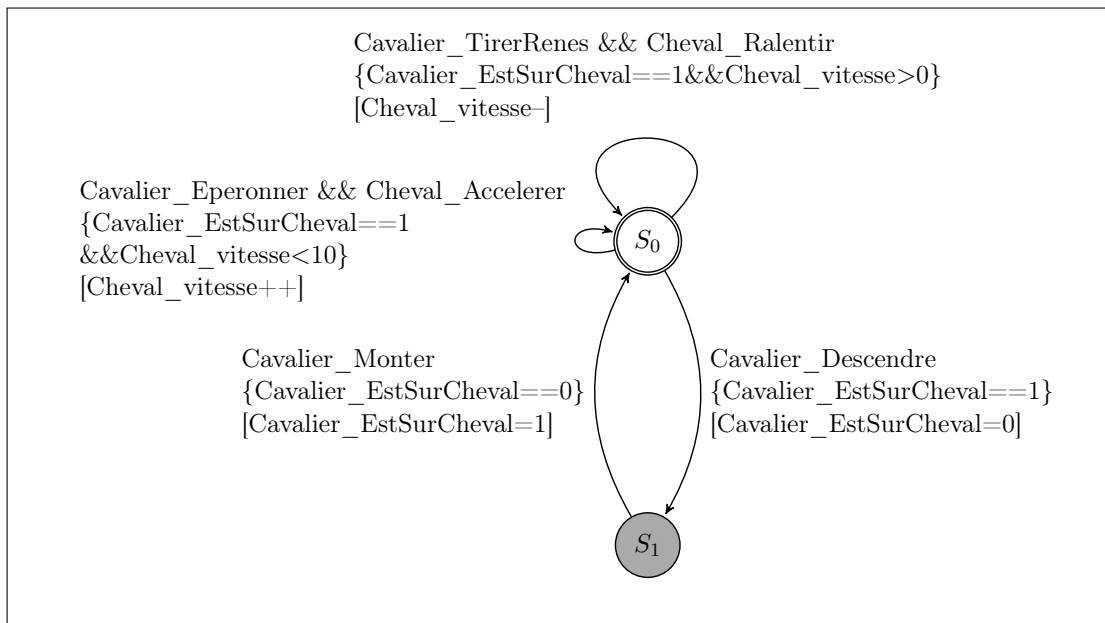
Cavalier_TirerRenes && Cheval_Ralentir
{Cavalier_EstSurCheval==1&&Cheval_vitesse>0}
[Cheval_vitesse–]

Cavalier_Eperonner && Cheval_Accelerer
{Cavalier_EstSurCheval==1
&&Cheval_vitesse<10}
[Cheval_vitesse++]

$S_0$

Cavalier_Monter
{Cavalier_EstSurCheval==0}
[Cavalier_EstSurCheval=1]

Cavalier_Descendre
{Cavalier_EstSurCheval==1}
[Cavalier_EstSurCheval=0]

$S_1$